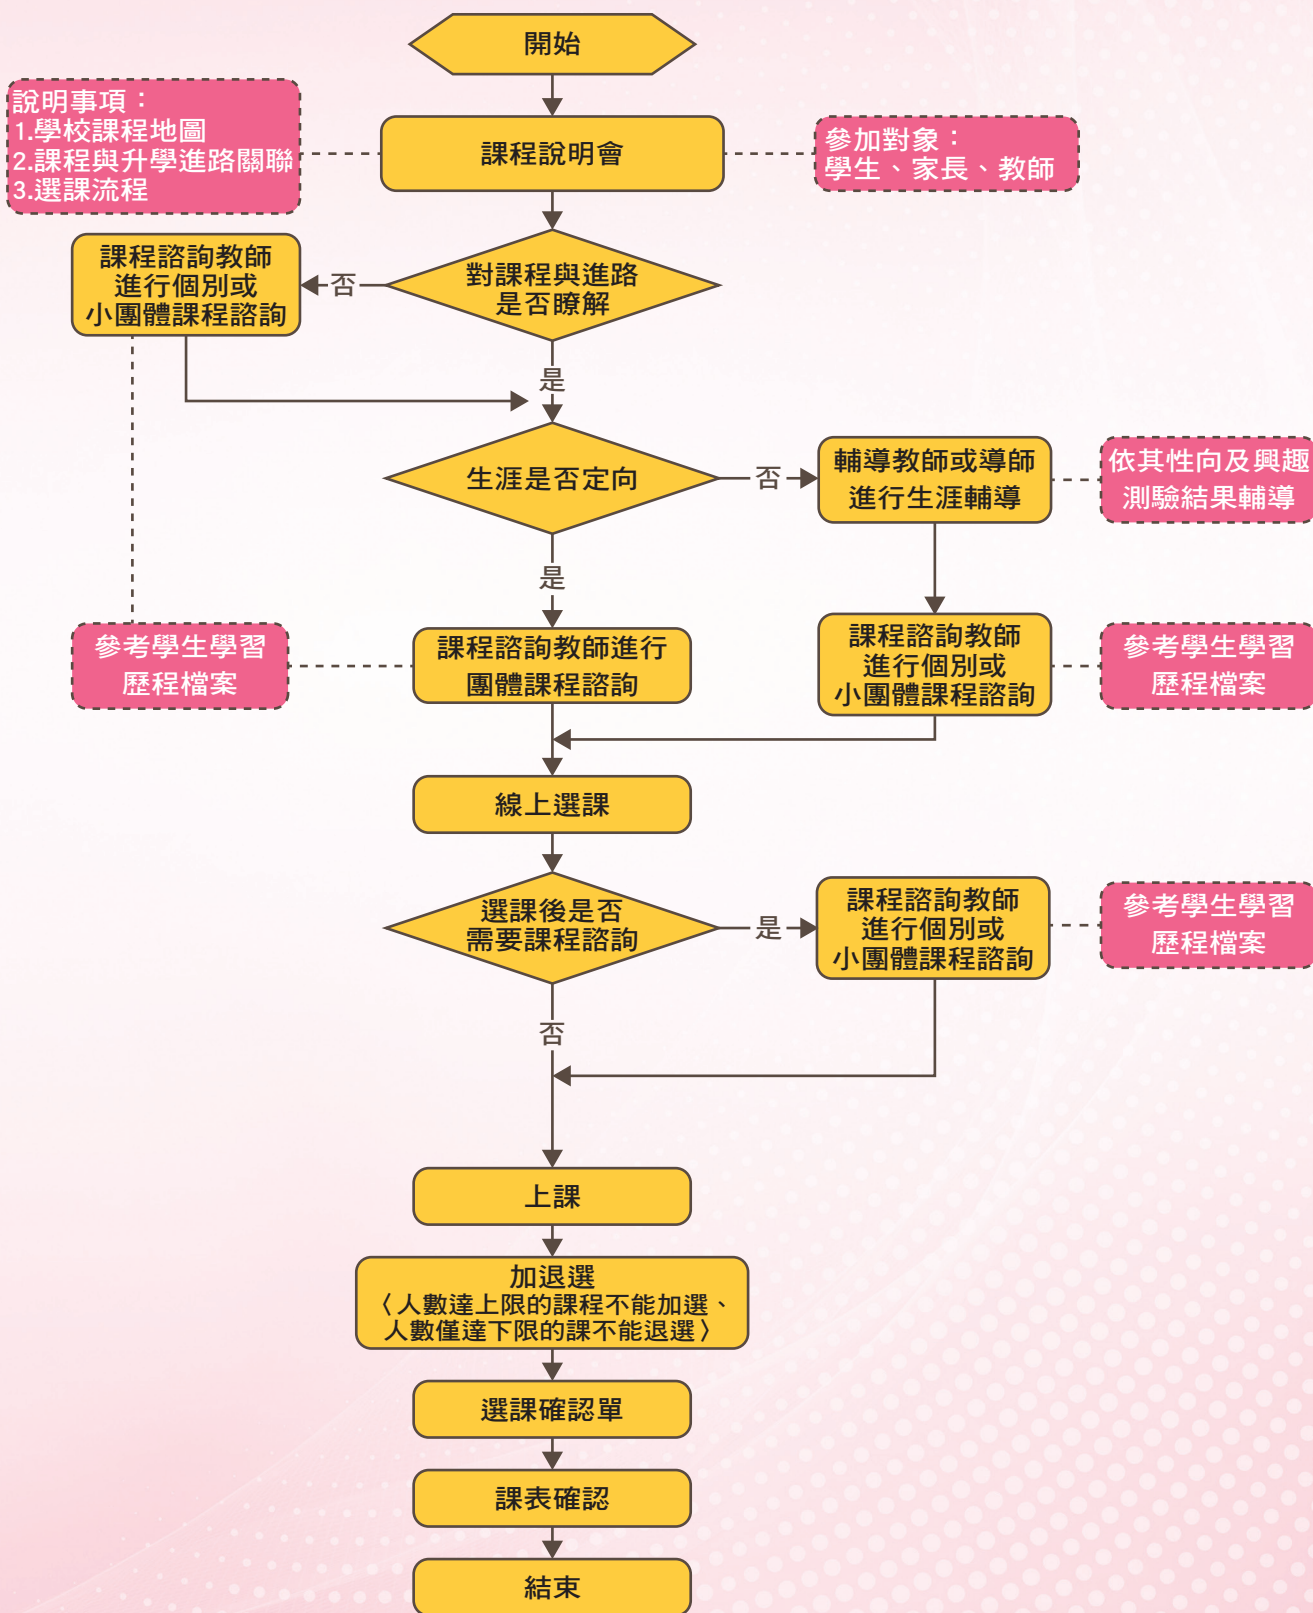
開始

說明事項：
1.學校課程地圖
2.課程與升學進路關聯
3.選課流程

課程說明會

參加對象：
學生、家長、教師

課程諮詢教師進行個別或小團體課程諮詢

否

對課程與進路是否瞭解

是

生涯是否定向

否

輔導教師或導師進行生涯輔導

依其性向及興趣測驗結果輔導

是

參考學生學習歷程檔案

課程諮詢教師進行團體課程諮詢

課程諮詢教師進行個別或小團體課程諮詢

參考學生學習歷程檔案

線上選課

選課後是否需要課程諮詢

是

課程諮詢教師進行個別或小團體課程諮詢

參考學生學習歷程檔案

否

上課

加退選
〈人數達上限的課程不能加選、人數僅達下限的課不能退選〉

選課確認單

課表確認

結束